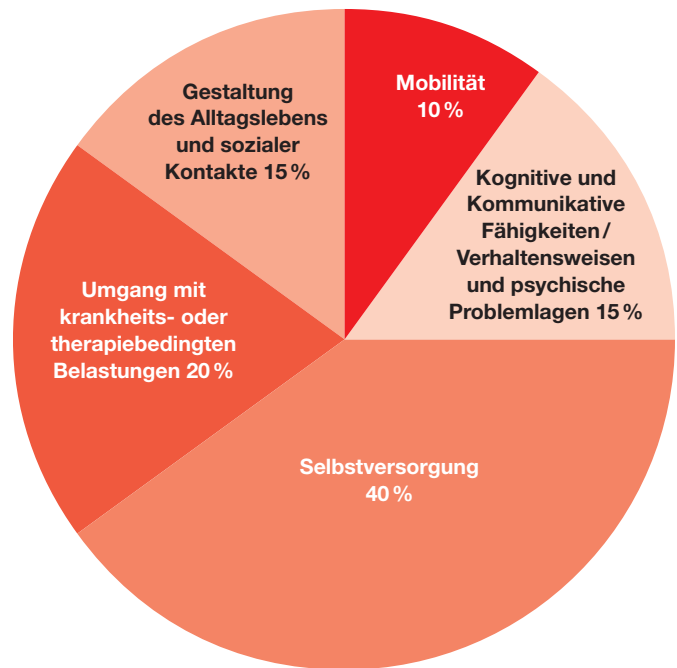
Mobilität 10 %

Kognitive und Kommunikative Fähigkeiten / Verhaltensweisen und psychische Problemlagen 15 %

Selbstversorgung 40 %

Umgang mit krankheits- oder therapiebedingten Belastungen 20 %

Gestaltung des Alltagslebens und sozialer Kontakte 15 %